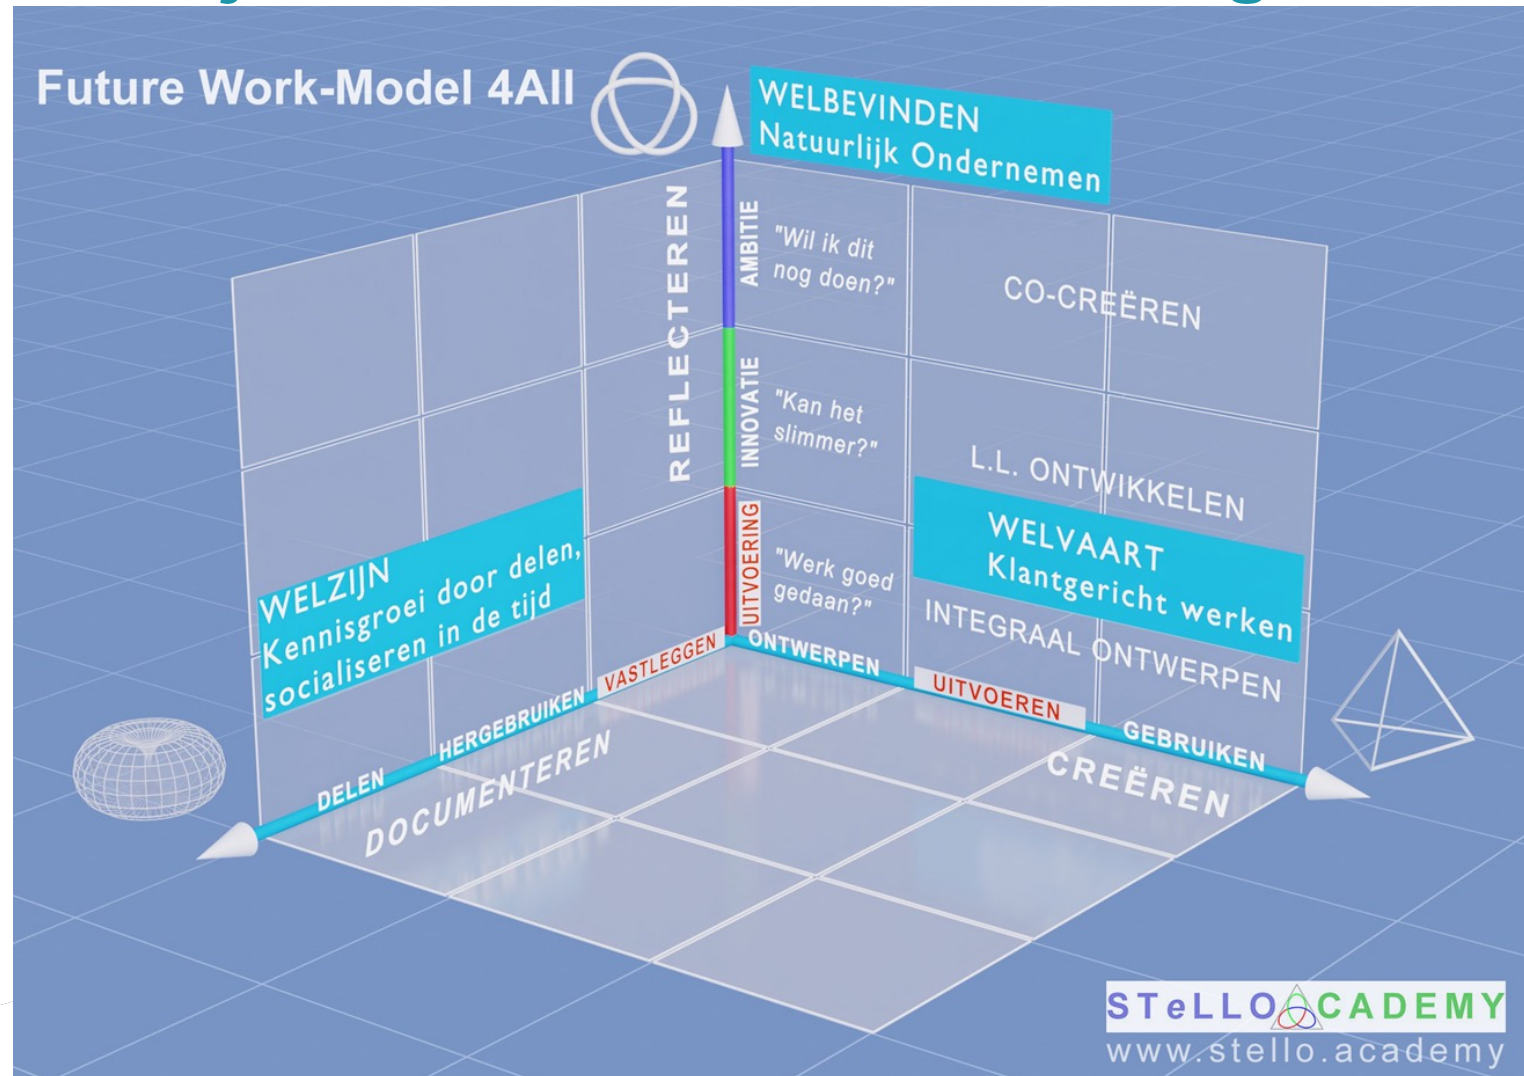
Future Work-Model 4All

WELBEVINDEN
Natuurlijk Ondernemen

REFLECTEREN

AMBITIE
"Wil ik dit nog doen?"

CO-CREËREN

INNOVATIE
"Kan het slimmer?"

L.L. ONTWIKKELEN

UITVOERING
"Werk goed gedaan?"

WELVAART
Klantgericht werken

INTEGRAAL ONTWERPEN

WELZIJN
Kennisgroei door delen, socialiseren in de tijd

VASTLEGGEN
ONTWERPEN
UITVOEREN
GEBRUIKEN
HERGEBRUIKEN
DELEN
DOCUMENTEREN
CREËREN

STeLLO ACADEMY
www.stello.academy